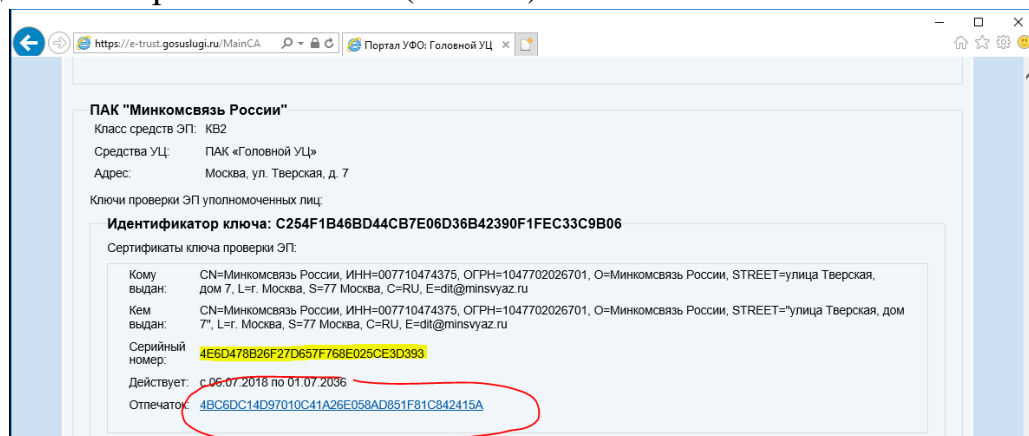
https://e-trust.gosuslugi.ru/MainCA
Портал УФО: Головной УЦ

ПАК "Минкомсвязь России"

Класс средств ЭП: КВ2

Средства УЦ: ПАК «Головной УЦ»

Адрес: Москва, ул. Тверская, д. 7

Ключи проверки ЭП уполномоченных лиц:

Идентификатор ключа: C254F1B46BD44CB7E06D36B42390F1FEC33C9B06

Сертификаты ключа проверки ЭП:

| | |
|---|---|
| Кому выдан: | CN=Минкомсвязь России, ИНН=007710474375, ОГРН=1047702026701, O=Минкомсвязь России, STREET=улица Тверская, дом 7, L=г. Москва, S=77 Москва, C=RU, E=dit@minsvyaz.ru |
| Кем выдан: | CN=Минкомсвязь России, ИНН=007710474375, ОГРН=1047702026701, O=Минкомсвязь России, STREET="улица Тверская, дом 7", L=г. Москва, S=77 Москва, C=RU, E=dit@minsvyaz.ru |
| Серийный номер: | 4E6D478B26F27D657F768E025CE3D393 |
| Действует: | с 06.07.2018 по 01.07.2036 |
| Отпечаток: | 4BC6DC14D97010C41A26E058AD851F81C842415A |